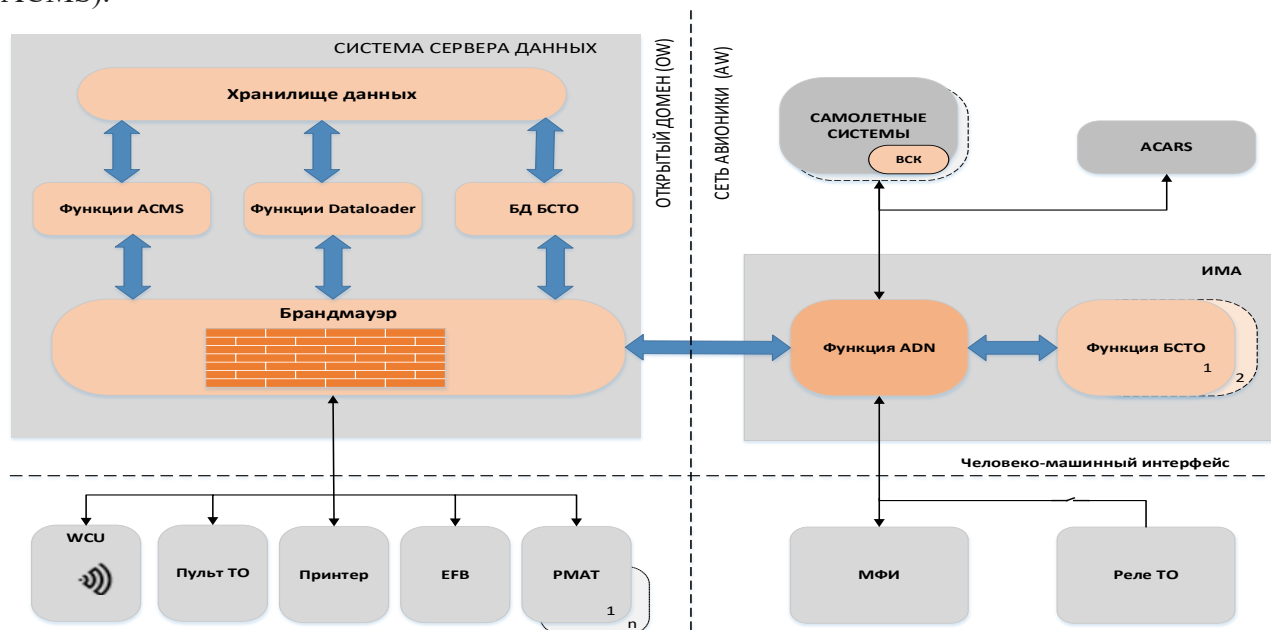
ACMS).

СИСТЕМА СЕРВЕРА ДАННЫХ

Хранилище данных

Функции ACMS

Функции Dataloader

БД БСТО

Брандмауэр

ОТКРЫТЫЙ ДОМЕН (OW)

СЕТЬ АВИОНИКИ (AW)

САМОЛЕТНЫЕ СИСТЕМЫ

ВСК

ACARS

ИМА

Функция ADN

Функция БСТО

1

2

Человеко-машинный интерфейс

WCU

Пульт ТО

Принтер

EFB

PMAT

1

n

МФИ

Реле ТО